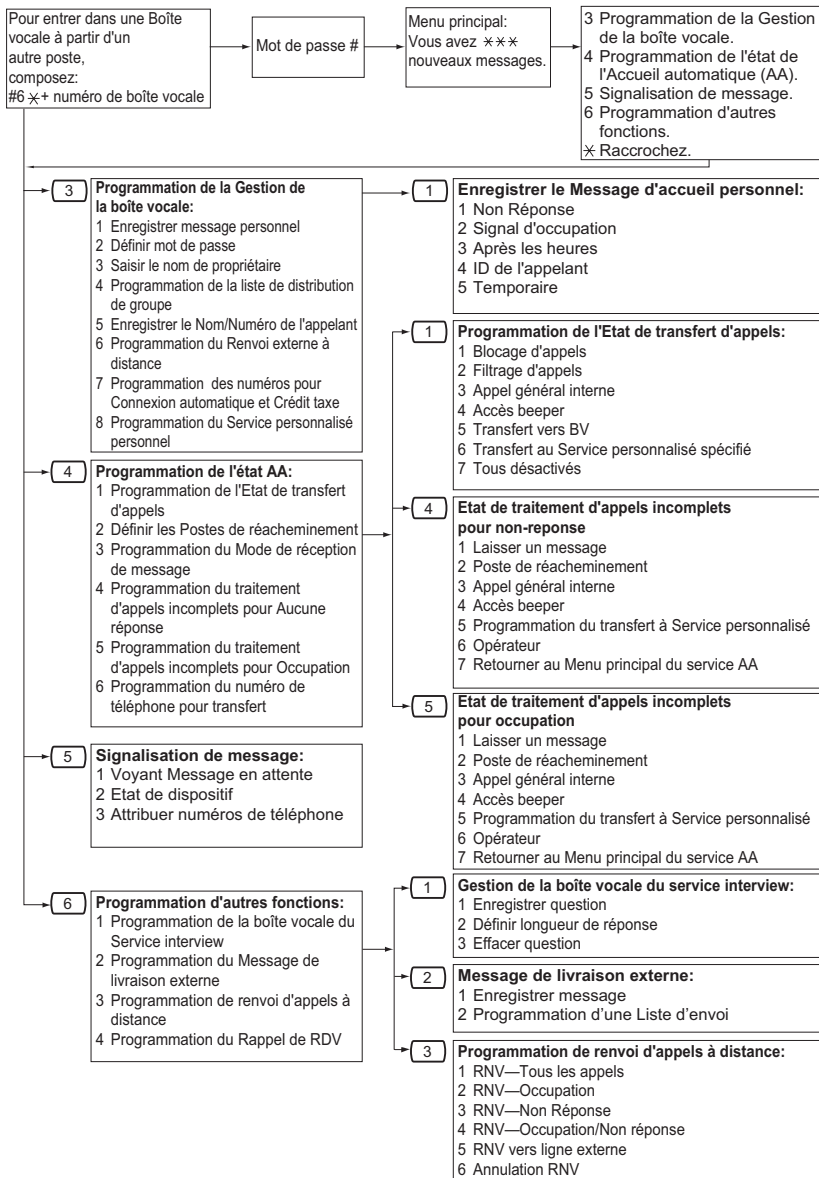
Pour entrer dans une Boîte vocale à partir d'un autre poste, composez: #6 ⁎+ numéro de boîte vocale

Mot de passe #

Menu principal: Vous avez ⁎⁎⁎ nouveaux messages.

3 Programmation de la Gestion de la boîte vocale.
4 Programmation de l'état de l'Accueil automatique (AA).
5 Signalisation de message.
6 Programmation d'autres fonctions.
⁎ Raccrochez.

3

Programmation de la Gestion de la boîte vocale:
1 Enregistrer message personnel
2 Définir mot de passe
3 Saisir le nom de propriétaire
4 Programmation de la liste de distribution de groupe
5 Enregistrer le Nom/Numéro de l'appelant
6 Programmation du Renvoi externe à distance
7 Programmation des numéros pour Connexion automatique et Crédit taxe
8 Programmation du Service personnalisé personnel

1

Enregistrer le Message d'accueil personnel:
1 Non Réponse
2 Signal d'occupation
3 Après les heures
4 ID de l'appelant
5 Temporaire

4

Programmation de l'état AA:
1 Programmation de l'Etat de transfert d'appels
2 Définir les Postes de réacheminement
3 Programmation du Mode de réception de message
4 Programmation du traitement d'appels incomplets pour Aucune réponse
5 Programmation du traitement d'appels incomplets pour Occupation
6 Programmation du numéro de téléphone pour transfert

1

Programmation de l'Etat de transfert d'appels:
1 Blocage d'appels
2 Filtrage d'appels
3 Appel général interne
4 Accès beeper
5 Transfert vers BV
6 Transfert au Service personnalisé spécifié
7 Tous désactivés

4

Etat de traitement d'appels incomplets pour non-reponse
1 Laisser un message
2 Poste de réacheminement
3 Appel général interne
4 Accès beeper
5 Programmation du transfert à Service personnalisé
6 Opérateur
7 Retourner au Menu principal du service AA

5

Etat de traitement d'appels incomplets pour occupation
1 Laisser un message
2 Poste de réacheminement
3 Appel général interne
4 Accès beeper
5 Programmation du transfert à Service personnalisé
6 Opérateur
7 Retourner au Menu principal du service AA

5

Signalisation de message:
1 Voyant Message en attente
2 Etat de dispositif
3 Attribuer numéros de téléphone

6

Programmation d'autres fonctions:
1 Programmation de la boîte vocale du Service interview
2 Programmation du Message de livraison externe
3 Programmation de renvoi d'appels à distance
4 Programmation du Rappel de RDV

1

Gestion de la boîte vocale du service interview:
1 Enregistrer question
2 Définir longueur de réponse
3 Effacer question

2

Message de livraison externe:
1 Enregistrer message
2 Programmation d'une Liste d'envoi

3

Programmation de renvoi d'appels à distance:
1 RNV—Tous les appels
2 RNV—Occupation
3 RNV—Non Réponse
4 RNV—Occupation/Non réponse
5 RNV vers ligne externe
6 Annulation RNV